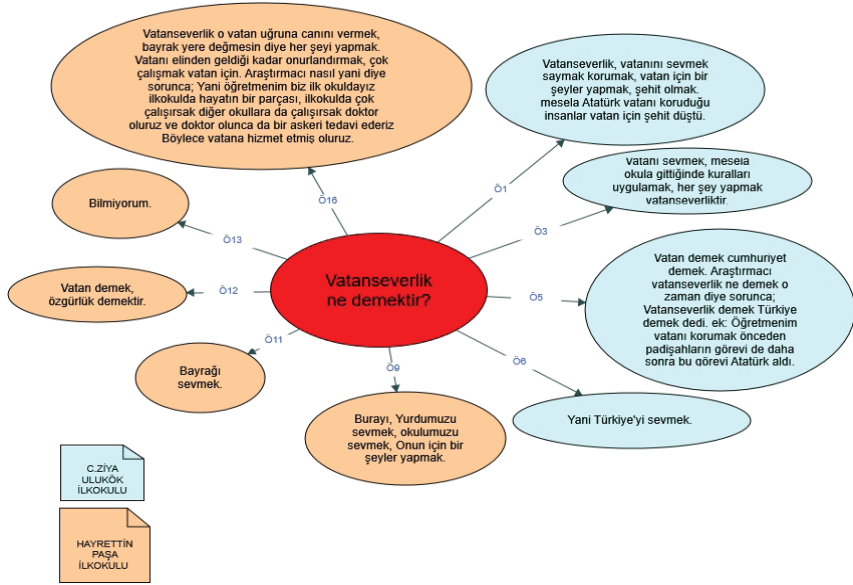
Vatanseverlik
ne demektir?

Vatanseverlik o vatan uğruna canını vermek, bayrak yere değmesin diye her şeyi yapmak. Vatanı elinden geldiği kadar onurlandırmak, çok çalışmak vatan için. Araştırmacı nasıl yani diye sorunca; Yani öğretmenim biz ilk okuldayız ilkokulda hayatın bir parçası, ilkokulda çok çalışırsak diğer okullara da çalışırsak doktor oluruz ve doktor olunca da bir askeri tedavi ederiz Böylece vatana hizmet etmiş oluruz.

Ö16

Vatanseverlik, vatanını sevmek saymak korumak, vatan için bir şeyler yapmak, şehit olmak. mesela Atatürk vatanı koruduğu insanlar vatan için şehit düştü.

Ö1

vatanı sevmek, mesela okula gittiğinde kuralları uygulamak, her şey yapmak vatanseverliktir.

Ö3

Vatan demek cumhuriyet demek. Araştırmacı vatanseverlik ne demek o zaman diye sorunca; Vatanseverlik demek Türkiye demek dedi. ek: Öğretmenim vatanı korumak önceden padişahların görevi de daha sonra bu görevi Atatürk aldı.

Ö5

Yani Türkiye'yi sevmek.

Ö6

Burayı, Yurdumuzu sevmek, okulumuzu sevmek, Onun için bir şeyler yapmak.

Ö9

Bayrağı sevmek.

Ö11

Vatan demek, özgürlük demektir.

Ö12

Bilmiyorum.

Ö13

C.ZİYA ULUKÖK İLKOKULU

HAYRETTİN PAŞA İLKOKULU